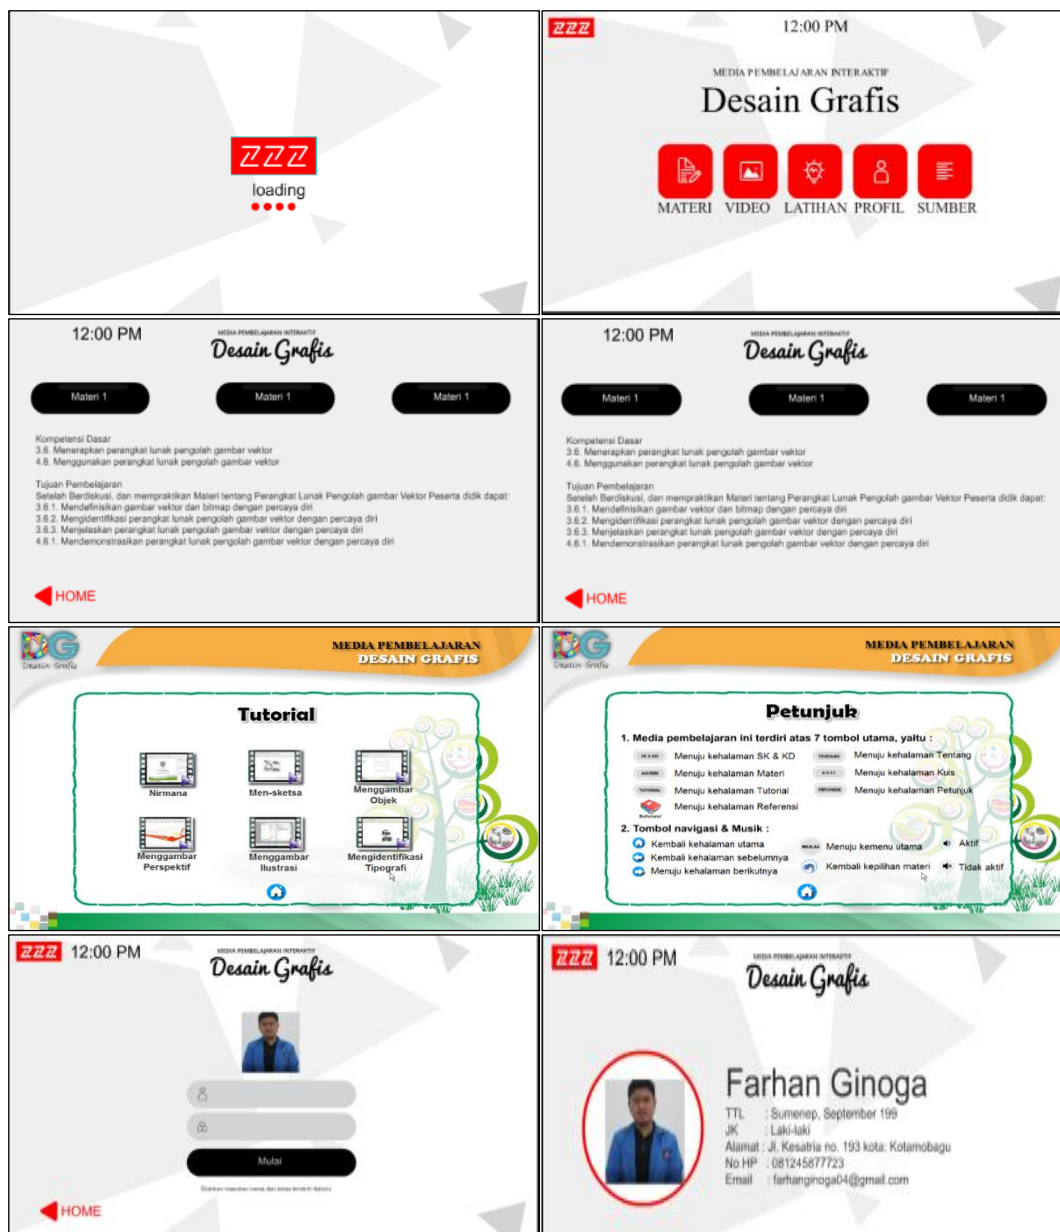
ZZZ
loading

ZZZ 12:00 PM
MEDIA PEMBELAJARAN INTERAKTIF
Desain Grafis
MATERI VIDEO LATIHAN PROFIL SUMBER

12:00 PM
MEDIA PEMBELAJARAN INTERAKTIF
Desain Grafis
Materi 1 Materi 1 Materi 1

Kompetensi Dasar
3.6. Menerapkan perangkat lunak pengolah gambar vektor
4.6. Menggunakan perangkat lunak pengolah gambar vektor

Tujuan Pembelajaran
Setelah Berdiskusi, dan mempraktikan Materi tentang Perangkat Lunak Pengolah gambar Vektor Peserta didik dapat:
3.6.1. Mendefinisikan gambar vektor dan bitmap dengan percaya diri
3.6.2. Mengidentifikasi perangkat lunak pengolah gambar vektor dengan percaya diri
3.6.3. Menjelaskan perangkat lunak pengolah gambar vektor dengan percaya diri
4.6.1. Mendemonstrasikan perangkat lunak pengolah gambar vektor dengan percaya diri

HOME

12:00 PM
MEDIA PEMBELAJARAN INTERAKTIF
Desain Grafis
Materi 1 Materi 1 Materi 1

Kompetensi Dasar
3.6. Menerapkan perangkat lunak pengolah gambar vektor
4.6. Menggunakan perangkat lunak pengolah gambar vektor

Tujuan Pembelajaran
Setelah Berdiskusi, dan mempraktikan Materi tentang Perangkat Lunak Pengolah gambar Vektor Peserta didik dapat:
3.6.1. Mendefinisikan gambar vektor dan bitmap dengan percaya diri
3.6.2. Mengidentifikasi perangkat lunak pengolah gambar vektor dengan percaya diri
3.6.3. Menjelaskan perangkat lunak pengolah gambar vektor dengan percaya diri
4.6.1. Mendemonstrasikan perangkat lunak pengolah gambar vektor dengan percaya diri

HOME

DG Desain Grafis
MEDIA PEMBELAJARAN DESAIN GRAFIS
Tutorial
Nirmana
Men-sketsa
Menggambar Objek
Menggambar Perspektif
Menggambar Ilustrasi
Mengidentifikasi Tipografi

DG Desain Grafis
MEDIA PEMBELAJARAN DESAIN GRAFIS
Petunjuk
1. Media pembelajaran ini terdiri atas 7 tombol utama, yaitu :
SK & KD Menuju kehalaman SK & KD
TENTANG Menuju kehalaman Tentang
MATERI Menuju kehalaman Materi
KUIS Menuju kehalaman Kuis
TUTORIAL Menuju kehalaman Tutorial
PETUNJUK Menuju kehalaman Petunjuk
Referensi Menuju kehalaman Referensi
2. Tombol navigasi & Musik :
Kembali kehalaman utama
Kembali kehalaman sebelumnya
Menuju kehalaman berikutnya
MULAI Menuju kemenu utama
Kembali kepilihan materi
Aktif
Tidak aktif

ZZZ 12:00 PM
MEDIA PEMBELAJARAN INTERAKTIF
Desain Grafis
Mulai
Silahkan masukan nama dan kelas terlebih dahulu
HOME

ZZZ 12:00 PM
MEDIA PEMBELAJARAN INTERAKTIF
Desain Grafis
Farhan Ginoga
TTL : Sumenep, September 199
JK : Laki-laki
Alamat : Jl. Kesatria no. 193 kota: Kotamobagu
No HP : 081245877723
Email : farhanginoga04@gmail.com